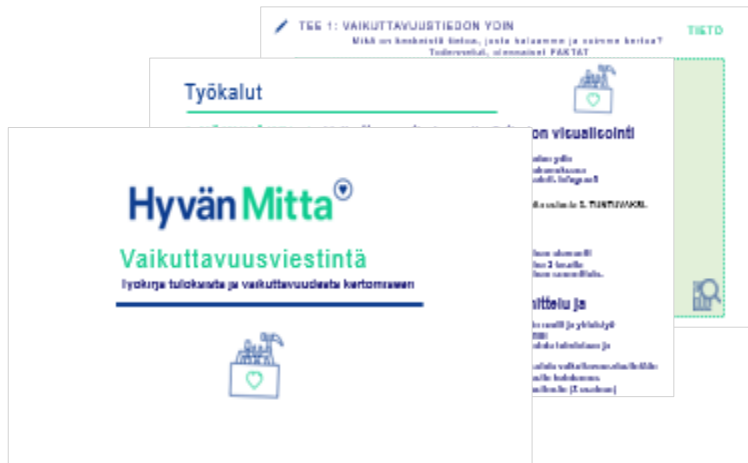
TEE 1: VAIKUTTAVUUSTIEDON VOIN

Mikä on keskeistä tietoa, josta haluamme ja voimme kertoa? Todennetut, olennaiset FAKTAT

TIETO

Työkalut

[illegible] on visualisointi

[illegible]

Hyvän Mitta

Vaikuttavuusviestintä

Työkirja tuloksista ja vaikuttavuudesta kertomiseen

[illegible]ittelu ja

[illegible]